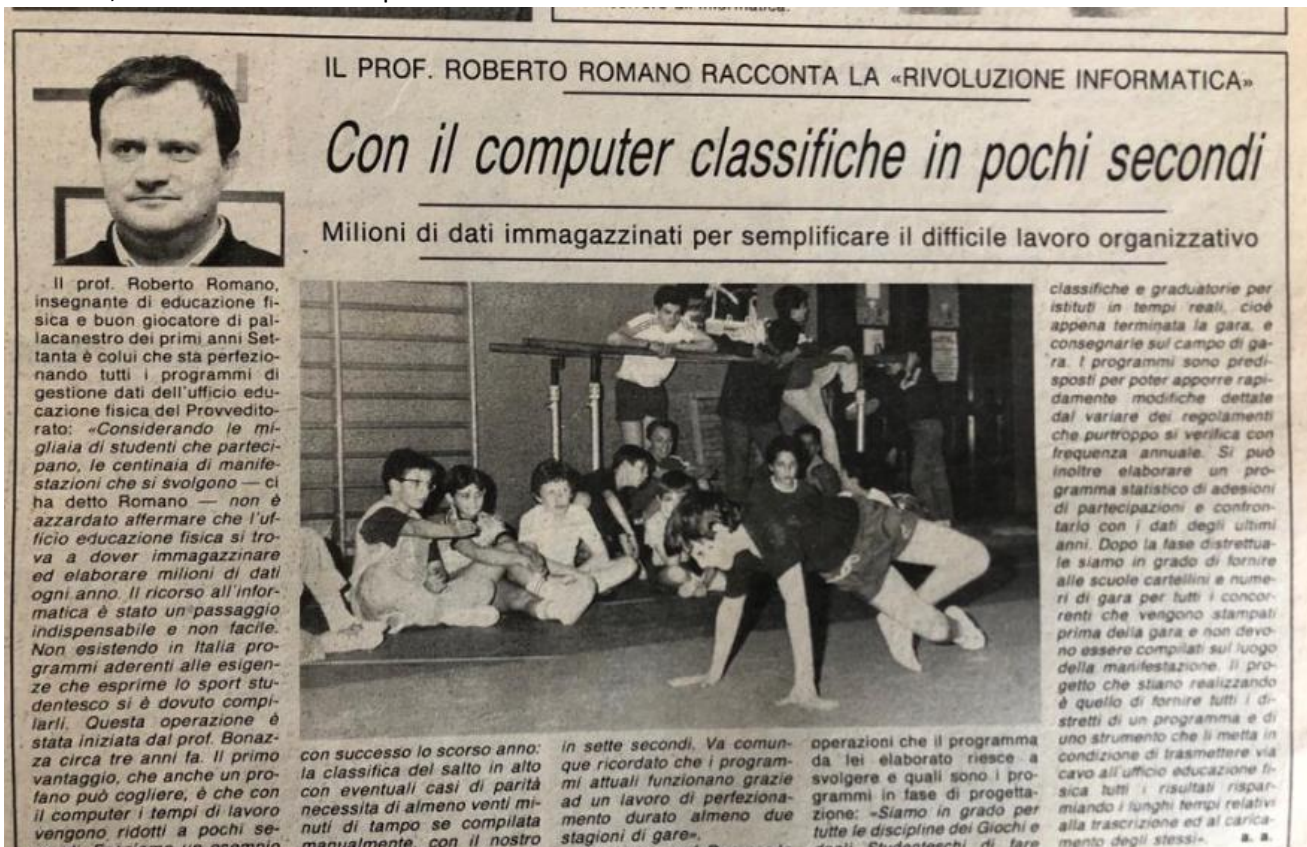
IL PROF. ROBERTO ROMANO RACCONTA LA «RIVOLUZIONE INFORMATICA»

Con il computer classifiche in pochi secondi

Milioni di dati immagazzinati per semplificare il difficile lavoro organizzativo

Il prof. Roberto Romano, insegnante di educazione fisica e buon giocatore di pallacanestro dei primi anni Settanta è colui che sta perfezionando tutti i programmi di gestione dati dell'ufficio educazione fisica del Provveditorato: «Considerando le migliaia di studenti che partecipano, le centinaia di manifestazioni che si svolgono — ci ha detto Romano — non è azzardato affermare che l'ufficio educazione fisica si trova a dover immagazzinare ed elaborare milioni di dati ogni anno. Il ricorso all'informatica è stato un passaggio indispensabile e non facile. Non esistendo in Italia programmi aderenti alle esigenze che esprime lo sport studentesco si è dovuto compilarli. Questa operazione è stata iniziata dal prof. Bonazza circa tre anni fa. Il primo vantaggio, che anche un profano può cogliere, è che con il computer i tempi di lavoro vengono ridotti a pochi se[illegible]

con successo lo scorso anno: la classifica del salto in alto con eventuali casi di parità necessita di almeno venti minuti di tampo se compilata manualmente, con il nostro

in sette secondi. Va comunque ricordato che i programmi attuali funzionano grazie ad un lavoro di perfezionamento durato almeno due stagioni di gare».

operazioni che il programma da lei elaborato riesce a svolgere e quali sono i programmi in fase di progettazione: «Siamo in grado per tutte le discipline dei Giochi e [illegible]

classifiche e graduatorie per istituti in tempi reali, cioè appena terminata la gara, e consegnarle sul campo di gara. I programmi sono predisposti per poter apporre rapidamente modifiche dettate dal variare dei regolamenti che purtroppo si verifica con frequenza annuale. Si può inoltre elaborare un programma statistico di adesioni di partecipazioni e confrontarlo con i dati degli ultimi anni. Dopo la fase distrettuale siamo in grado di fornire alle scuole cartellini e numeri di gara per tutti i concorrenti che vengono stampati prima della gara e non devono essere compilati sul luogo della manifestazione. Il progetto che stiamo realizzando è quello di fornire tutti i distretti di un programma e di uno strumento che li metta in condizione di trasmettere via cavo all'ufficio educazione fisica tutti i risultati risparmiando i lunghi tempi relativi alla trascrizione ed al caricamento degli stessi». a. a.